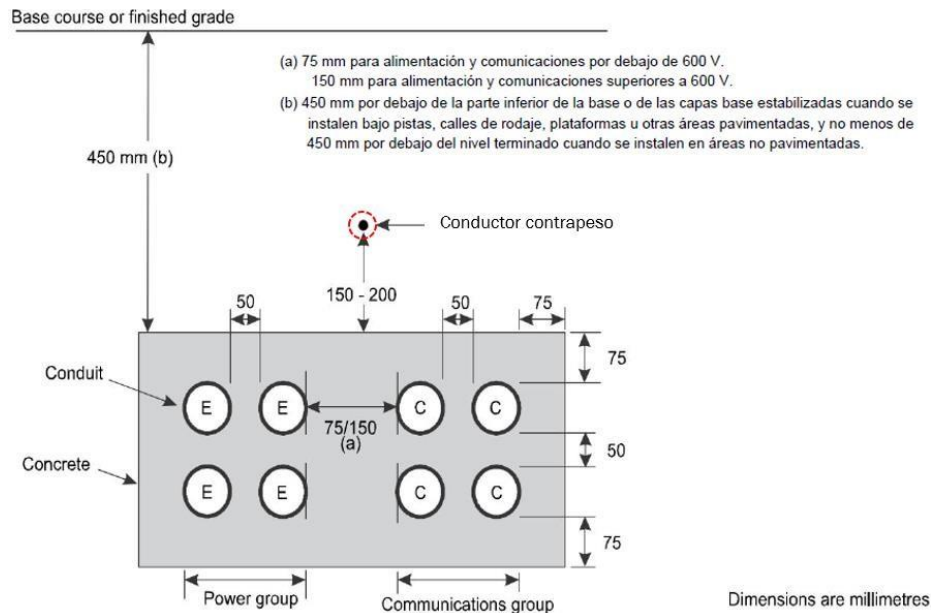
Base course or finished grade

(a) 75 mm para alimentación y comunicaciones por debajo de 600 V.
150 mm para alimentación y comunicaciones superiores a 600 V.

(b) 450 mm por debajo de la parte inferior de la base o de las capas base estabilizadas cuando se instalen bajo pistas, calles de rodaje, plataformas u otras áreas pavimentadas, y no menos de 450 mm por debajo del nivel terminado cuando se instalen en áreas no pavimentadas.

450 mm (b)

Conductor contrapeso

150 - 200

50

50

75

75

Conduit

E

E

C

C

75/150
(a)

50

Concrete

E

E

C

C

75

Power group

Communications group

Dimensions are millimetres